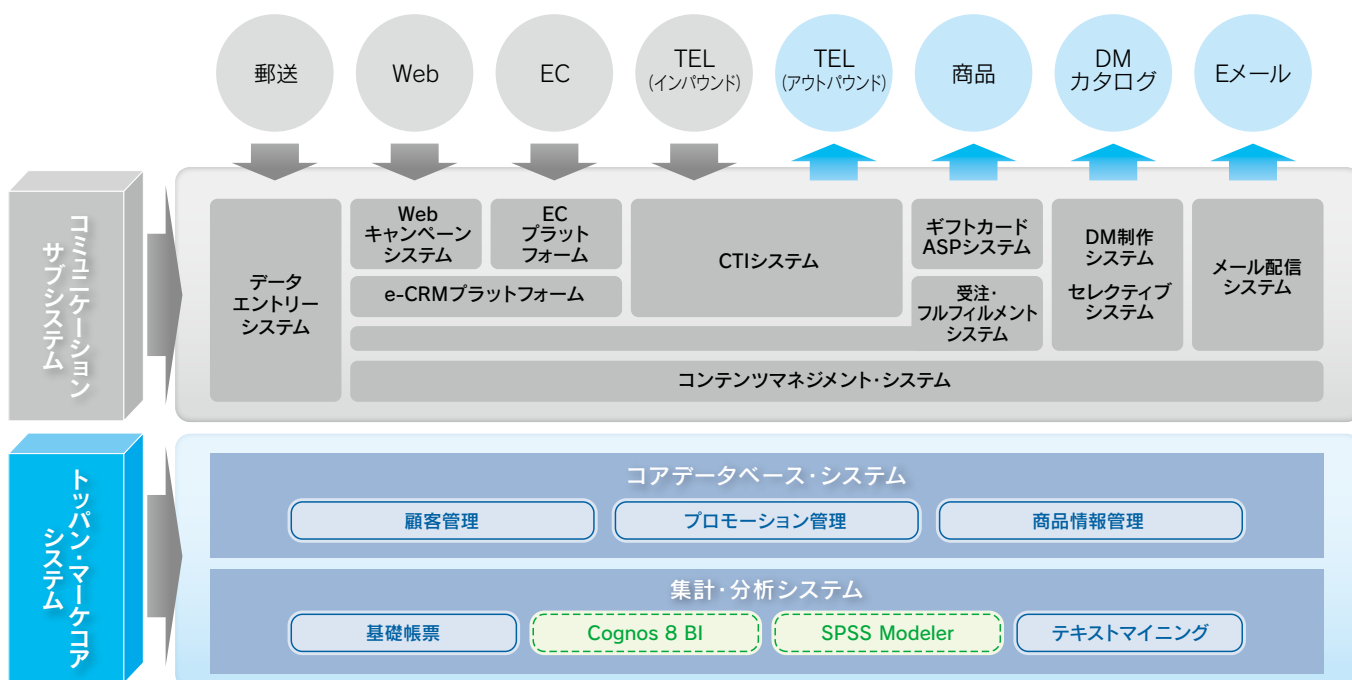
郵送

Web

EC

TEL
(インバウンド)

TEL
(アウトバウンド)

商品

DM
カタログ

Eメール

コミュニケーション
サブシステム

データ
エントリー
システム

Web
キャンペーン
システム

EC
プラット
フォーム

e-CRMプラットフォーム

CTIシステム

ギフトカード
ASPシステム

受注・
フルフィルメント
システム

DM制作
システム

セレクティブ
システム

メール配信
システム

コンテンツマネジメント・システム

トッパン・マーケコア
システム

コアデータベース・システム

顧客管理

プロモーション管理

商品情報管理

集計・分析システム

基礎帳票

Cognos 8 BI

SPSS Modeler

テキストマイニング